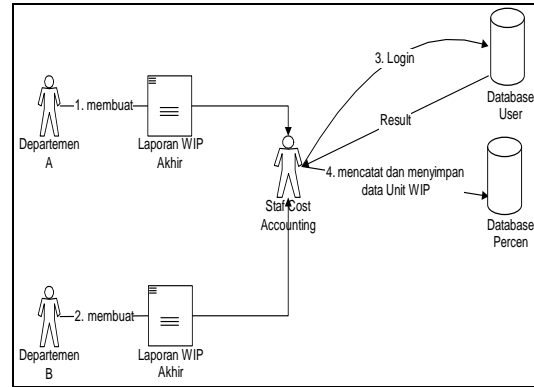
3. Login

Database User

1. membuat

Departemen A

Laporan WIP Akhir

Result

Staf Cost Accounting

4. mencatat dan menyimpan data Unit WIP

Database Percen

2. membuat

Departemen B

Laporan WIP Akhir